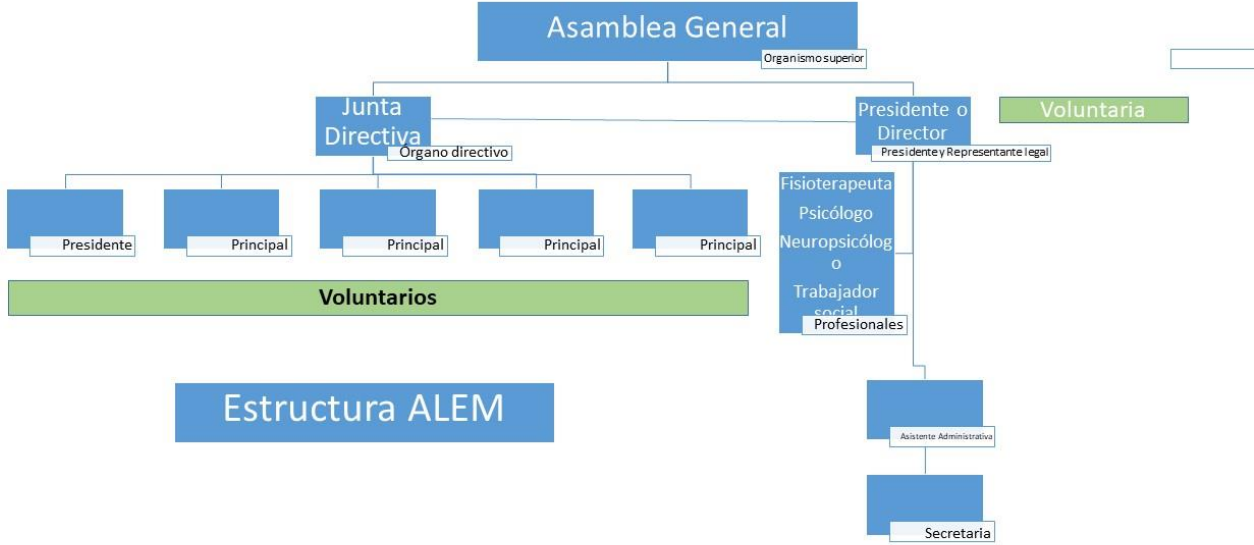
Asamblea General
Organismo superior

Junta Directiva
Organo directivo

Presidente o Director
Presidente y Representante legal

Voluntaria

Presidente

Principal

Principal

Principal

Principal

Voluntarios

Fisioterapeuta
Psicólogo
Neuropsicólogo
Trabajador social
Profesionales

Estructura ALEM

Asistente Administrativa

Secretaria